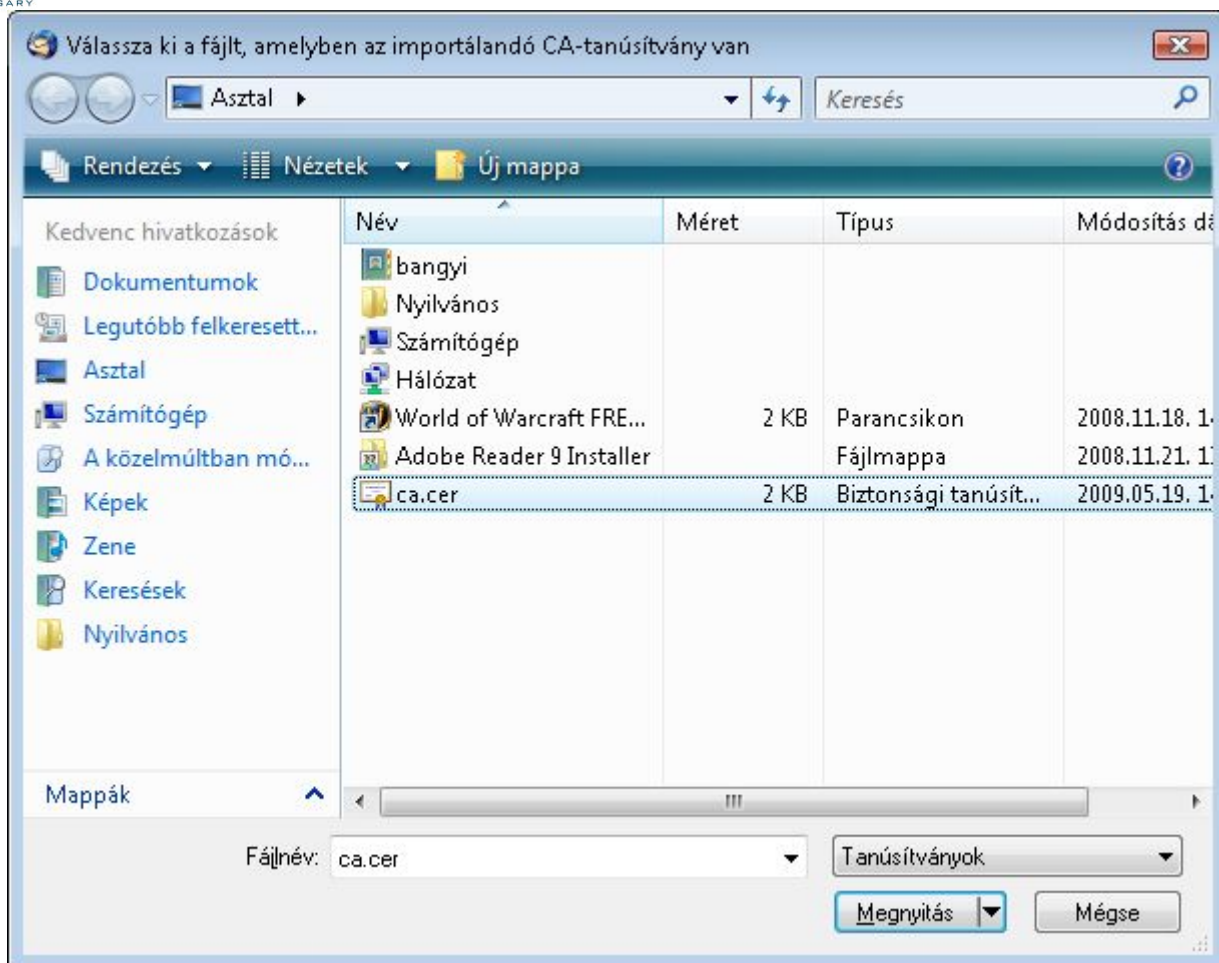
GARY

Válassza ki a fájlt, amelyben az importálandó CA-tanúsítvány van

Asztal ▸

Keresés

Rendezés ▾ Nézetek ▾ Új mappa

Kedvenc hivatkozások

Dokumentumok
Legutóbb felkeresett...
Asztal
Számítógép
A közelmúltban mó...
Képek
Zene
Keresések
Nyilvános

Mappák

| Név | Méret | Típus | Módosítás dá |
|---|---|---|---|
| bangyi | | | |
| Nyilvános | | | |
| Számítógép | | | |
| Hálózat | | | |
| World of Warcraft FRE... | 2 KB | Parancsikon | 2008.11.18. 1 |
| Adobe Reader 9 Installer | | Fájlmappa | 2008.11.21. 1 |
| ca.cer | 2 KB | Biztonsági tanúsít... | 2009.05.19. 1 |

Fájlnév: ca.cer

Tanúsítványok

Megnyitás

Mégse